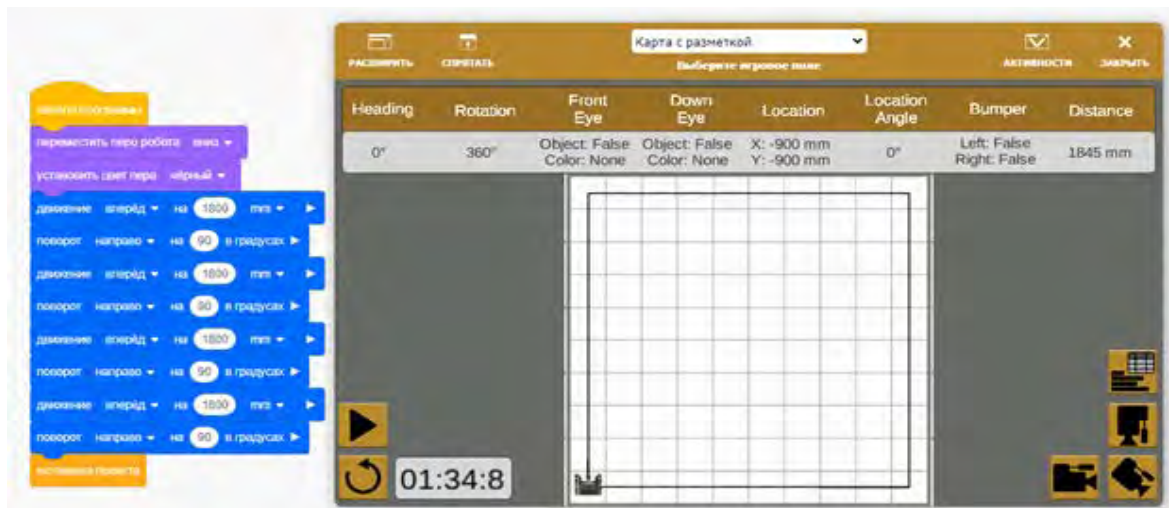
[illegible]
переместить перо робота вниз
установить цвет пера чёрный
движение вперёд на 1800 mm
поворот направо на 90 в градусах
движение вперёд на 1800 mm
поворот направо на 90 в градусах
движение вперёд на 1800 mm
поворот направо на 90 в градусах
движение вперёд на 1800 mm
поворот направо на 90 в градусах
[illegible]

РАСШИРИТЬ
СПРЯТАТЬ
Карта с разметкой
Выберите игровое поле
АКТИВНОСТИ
ЗАКРЫТЬ

| Heading | Rotation | Front Eye | Down Eye | Location | Location Angle | Bumper | Distance |
|---|---|---|---|---|---|---|---|
| 0° | 360° | Object: False Color: None | Object: False Color: None | X: -900 mm Y: -900 mm | 0° | Left: False Right: False | 1845 mm |

01:34:8